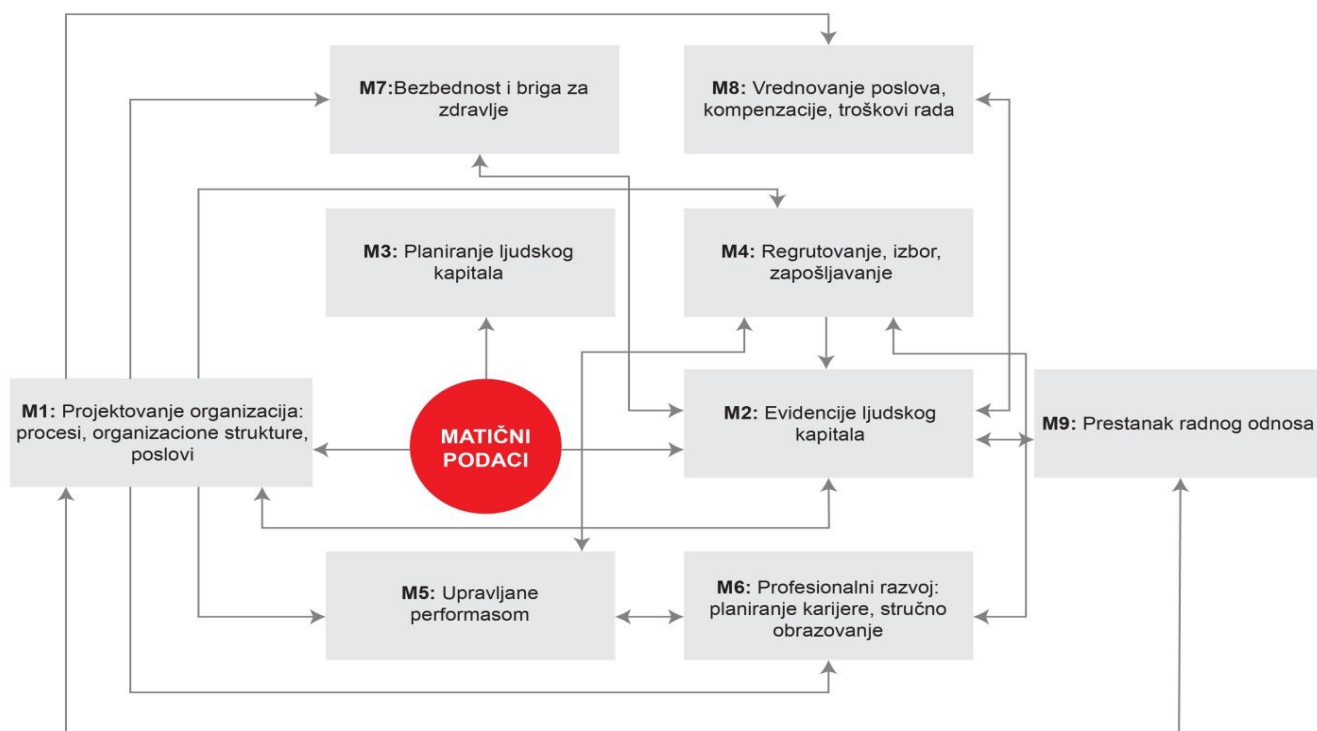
**M7:** Bezbednost i briga za zdravlje

**M8:** Vrednovanje poslova, kompenzacije, troškovi rada

**M3:** Planiranje ljudskog kapitala

**M4:** Regrutovanje, izbor, zapošljavanje

**M1:** Projektovanje organizacija: procesi, organizacione strukture, poslovi

MATIČNI PODACI

**M2:** Evidencije ljudskog kapitala

**M9:** Prestanak radnog odnosa

**M5:** Upravljane performasom

**M6:** Profesionalni razvoj: planiranje karijere, stručno obrazovanje